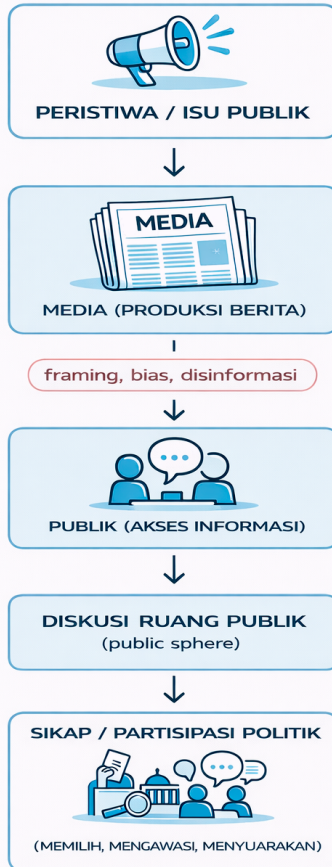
PERISTIWA / ISU PUBLIK

MEDIA

MEDIA (PRODUKSI BERITA)

framing, bias, disinformasi

PUBLIK (AKSES INFORMASI)

DISKUSI RUANG PUBLIK
(public sphere)

SIKAP / PARTISIPASI POLITIK

(MEMILIH, MENGAWASI, MENYUARAKAN)